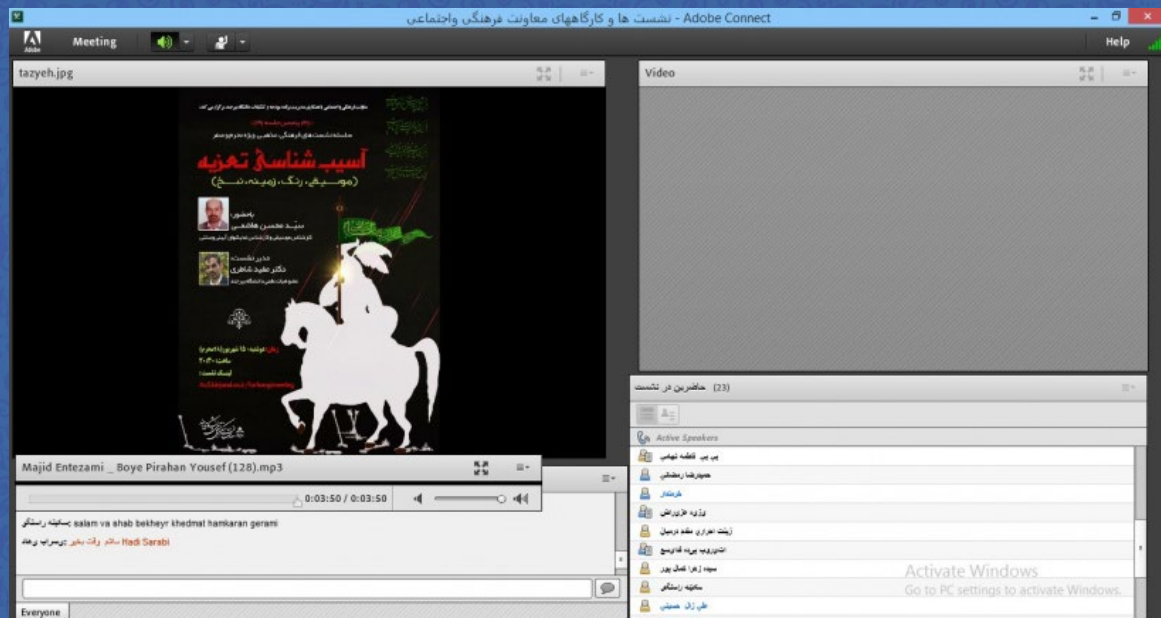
نشست ها و کارگاههای معاونت فرهنگی واجتماعی - Adobe Connect

Adobe

Meeting

Help

tazyeh.jpg

Video

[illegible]

آسیب شناسی تعزیه

(موسیقی، رنگ، زمینه، نسخ)

با حضور:

سید محسن هاشمی

مدیر نشست:

دکتر مجید شاهری

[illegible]

Majid Entezami _ Boye Pirahan Yousef (128).mp3

0:03:50 / 0:03:50

سکینه راستگو: salam va shab bekheyr khedmat hamkaran gerami

Hadi Sarabi: سلام وقت بخیر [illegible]

Everyone

(23) حاضرین در نشست

Active Speakers

بی بی فاطمه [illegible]

حمیدرضا رمضانی

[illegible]

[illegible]

زینب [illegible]

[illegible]

سیده زهرا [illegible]

سکینه راستگو

علی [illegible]

Activate Windows

Go to PC settings to activate Windows.